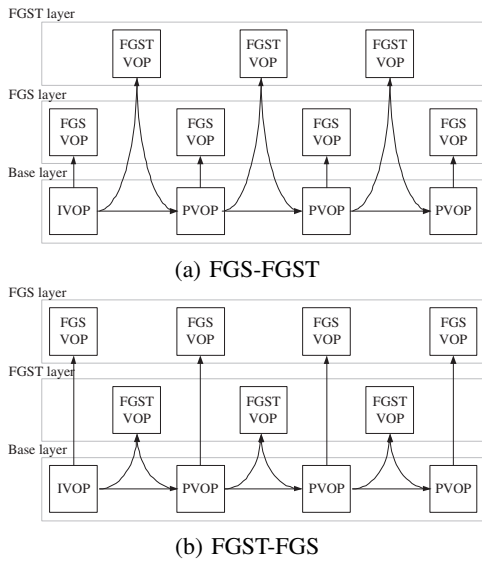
FGST layer

FGST VOP FGST VOP FGST VOP

FGS layer

FGS VOP FGS VOP FGS VOP FGS VOP

Base layer

IVOP PVOP PVOP PVOP

(a) FGS-FGST

FGS layer

FGS VOP FGS VOP FGS VOP FGS VOP

FGST layer

FGST VOP FGST VOP FGST VOP

Base layer

IVOP PVOP PVOP PVOP

(b) FGST-FGS